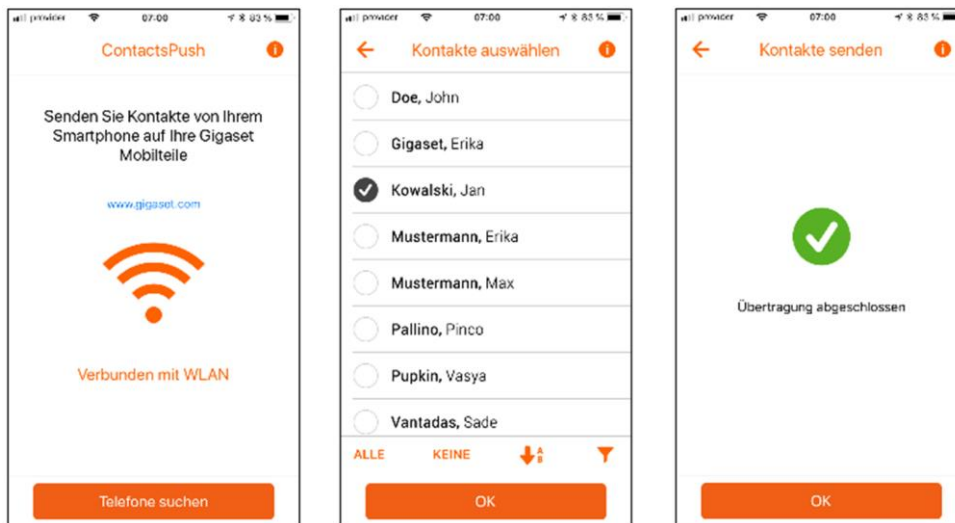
provider 07:00 83 %

ContactsPush

Senden Sie Kontakte von Ihrem Smartphone auf Ihre Gigaset Mobilteile

www.gigaset.com

Verbunden mit WLAN

Telefone suchen

provider 07:00 83 %

Kontakte auswählen

Doe, John

Gigaset, Erika

Kowalski, Jan

Mustermann, Erika

Mustermann, Max

Pallino, Pinco

Pupkin, Vasya

Vantadas, Sade

ALLE KEINE

OK

provider 07:00 83 %

Kontakte senden

Übertragung abgeschlossen

OK